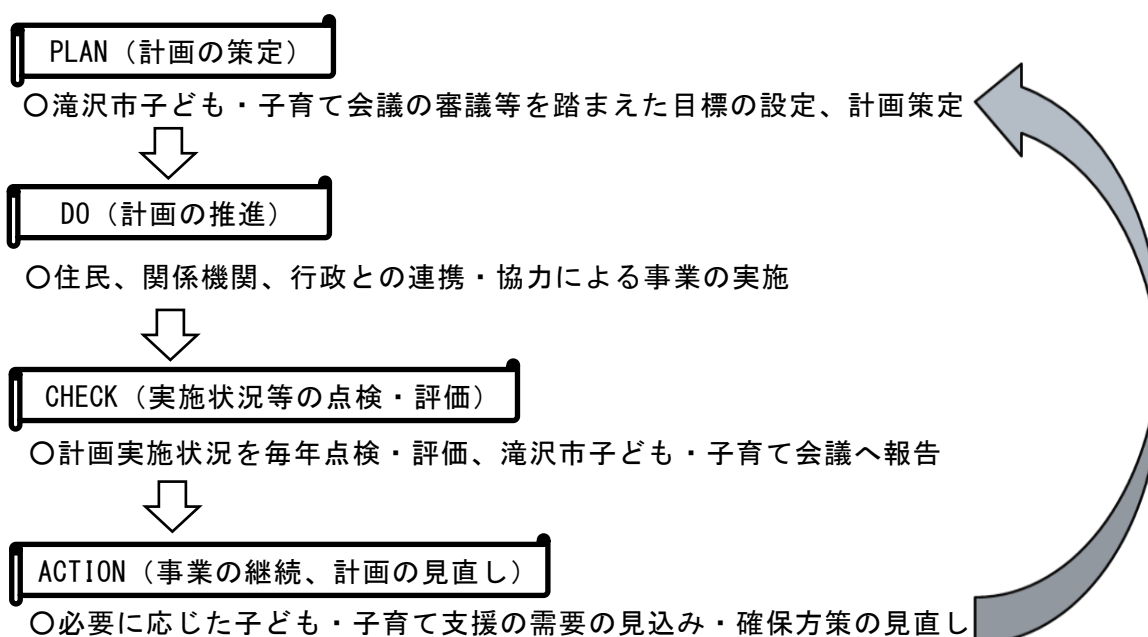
PLAN（計画の策定）

○滝沢市子ども・子育て会議の審議等を踏まえた目標の設定、計画策定

DO（計画の推進）

○住民、関係機関、行政との連携・協力による事業の実施

CHECK（実施状況等の点検・評価）

○計画実施状況を毎年点検・評価、滝沢市子ども・子育て会議へ報告

ACTION（事業の継続、計画の見直し）

○必要に応じた子ども・子育て支援の需要の見込み・確保方策の見直し